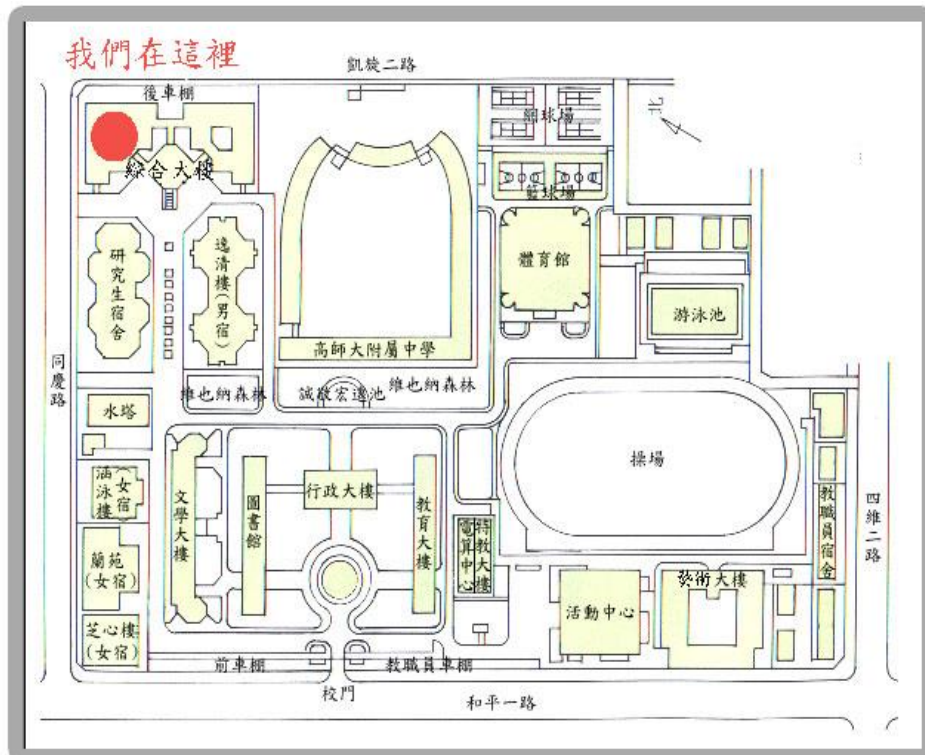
我們在這裡

凱旋二路

後車棚

網球場

北

綜合大樓

籃球場

研究生宿舍

逸清樓(男宿)

體育館

游泳池

高師大附屬中學

同慶路

維也納森林

誠敬宏遠池

維也納森林

水塔

操場

涵泳樓(女宿)

文學大樓

圖書館

行政大樓

教育大樓

電算中心

特教大樓

教職員宿舍

四維二路

蘭苑(女宿)

藝術大樓

活動中心

芝心樓(女宿)

前車棚

教職員車棚

校門

和平一路